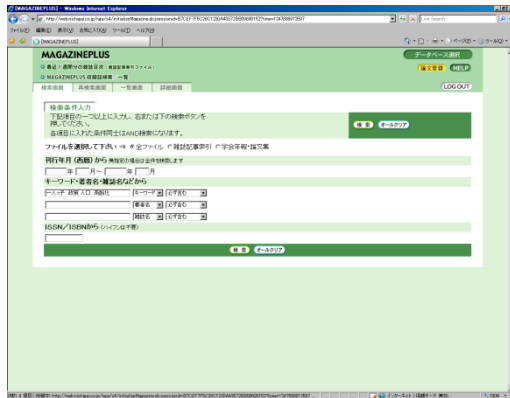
[MAGAZINEPLUS] - Windows Internet Explorer

http://web.nichigai.co.jp/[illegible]

Live Search

ファイル(F) 編集(E) 表示(V) お気に入り(A) ツール(T) ヘルプ(H)

[MAGAZINEPLUS]

ページ(P) ツール(O)

MAGAZINEPLUS

データベース選択

論文督促 HELP

◎ 最近（過去）の雑誌目次：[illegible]

◎ MAGAZINEPLUS 収録誌情報 一覧

検索画面 | 異検索画面 | 一覧画面 | 詳細画面

LOG OUT

検索条件入力

下記項目の一つ以上に入力し、右または下の検索ボタンを押してください。

各項目に入力した条件同士はAND検索になります。

検索 オールクリア

ファイルを選択して下さい ⇒ ◉ 全ファイル ○ 雑誌記事索引 ○ 学会年報・論文集

刊行年月（西暦）から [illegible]

年 月 〜 年 月

キーワード・著者名・雑誌名などから

キーワード 必ずしも

著者名 必ずしも

雑誌名 必ずしも

ISSN／ISBNから（ハイフンは不要）

検索 オールクリア

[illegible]

インターネット | 保護モード: 無効

100%